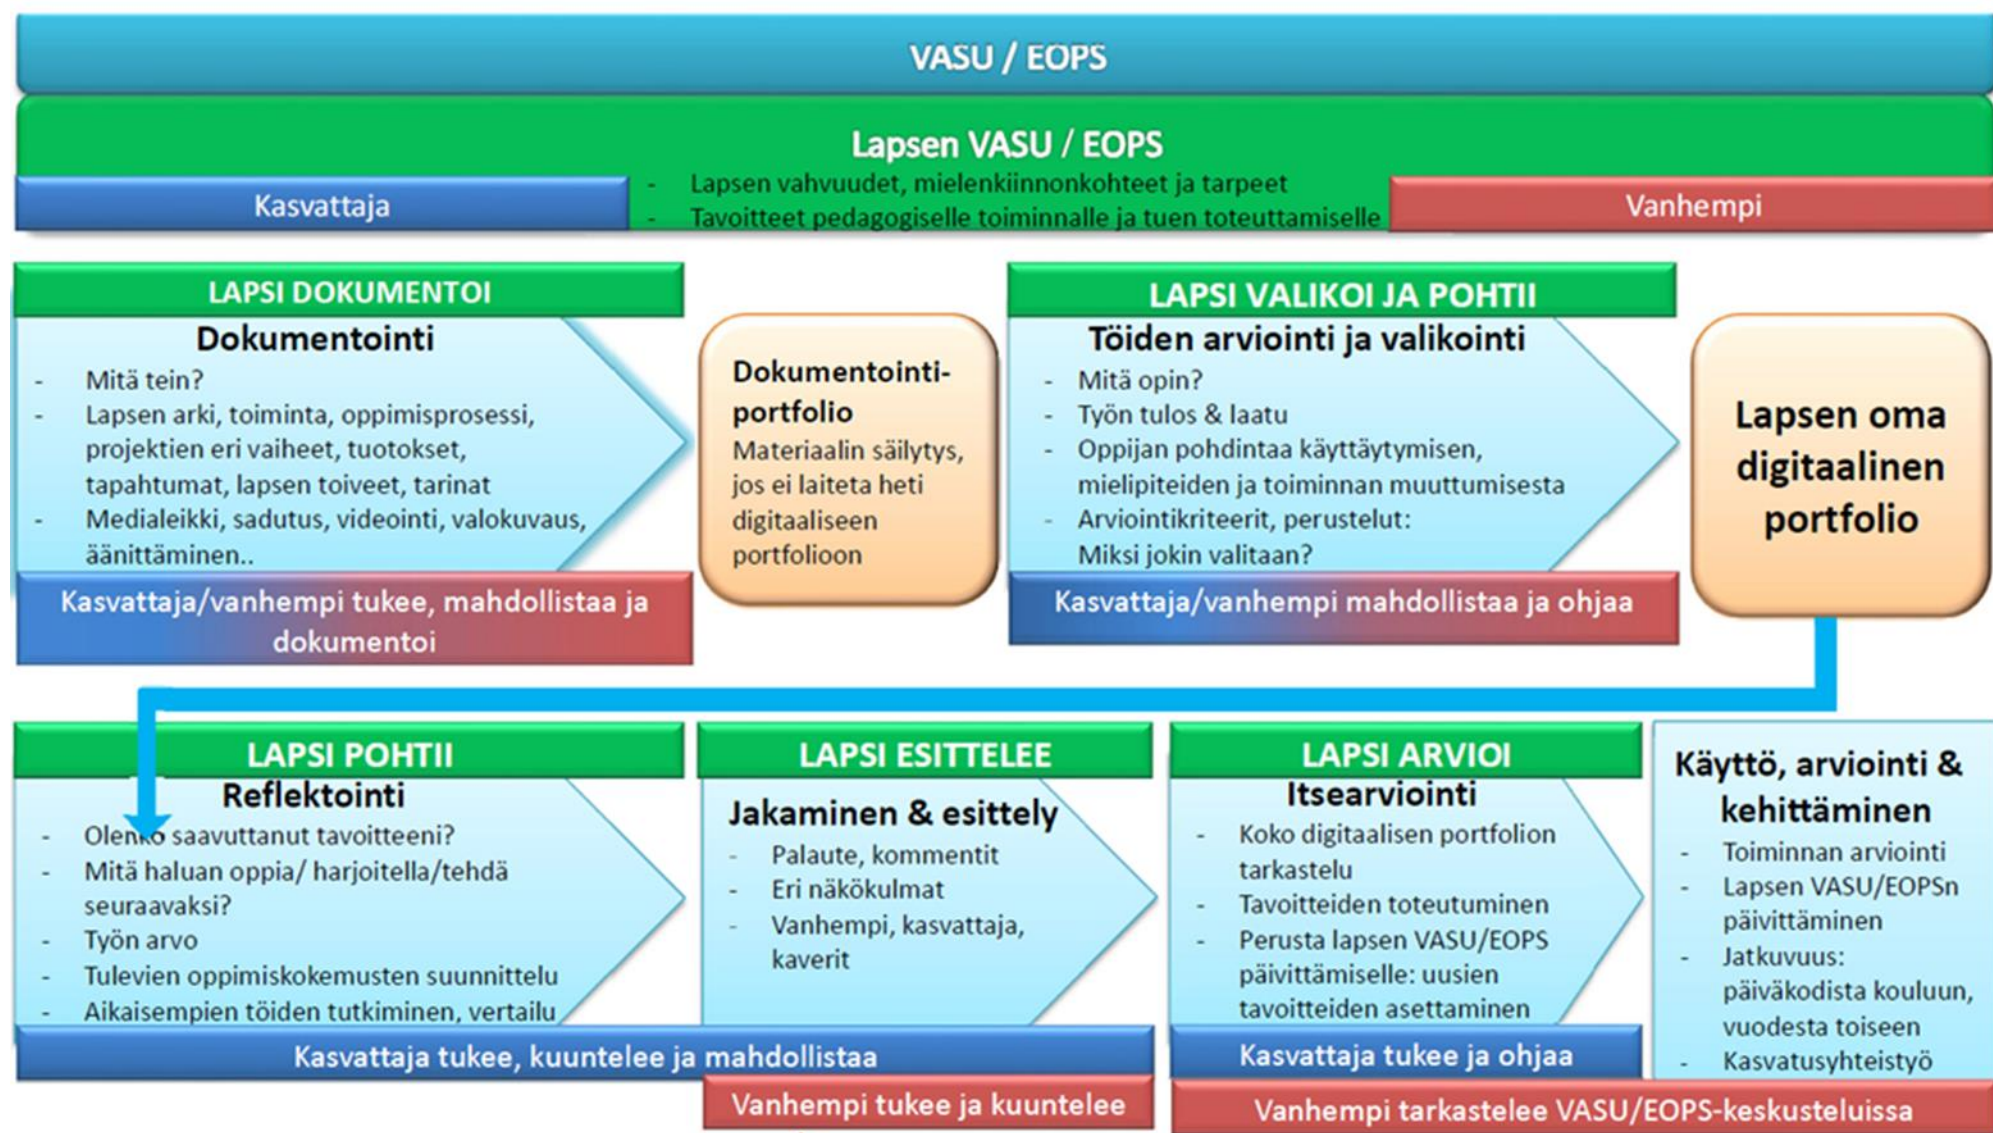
VASU / EOPS

Lapsen VASU / EOPS

Kasvattaja

- Lapsen vahvuudet, mielenkiinnonkohteet ja tarpeet
- Tavoitteet pedagogiselle toiminnalle ja tuen toteuttamiselle

Vanhempi

LAPSI DOKUMENTOI

Dokumentointi

- Mitä tein?
- Lapsen arki, toiminta, oppimisprosessi, projektien eri vaiheet, tuotokset, tapahtumat, lapsen toiveet, tarinat
- Medialeikki, sadutus, videointi, valokuvaus, äänittäminen..

Kasvattaja/vanhempi tukee, mahdollistaa ja dokumentoi

Dokumentointi-portfolio

Materiaalin säilytys, jos ei laiteta heti digitaaliseen portfolioon

LAPSI VALIKOI JA POHTII

Töiden arviointi ja valikointi

- Mitä opin?
- Työn tulos & laatu
- Oppijan pohdintaa käyttäytymisen, mielipiteiden ja toiminnan muuttumisesta
- Arviointikriteerit, perustelut: Miksi jokin valitaan?

Kasvattaja/vanhempi mahdollistaa ja ohjaa

Lapsen oma digitaalinen portfolio

LAPSI POHTII

Reflektointi

- Olenko saavuttanut tavoitteeni?
- Mitä haluan oppia/ harjoitella/tehdä seuraavaksi?
- Työn arvo
- Tulevien oppimiskokemusten suunnittelu
- Aikaisempien töiden tutkiminen, vertailu

LAPSI ESITTELEE

Jakaminen & esittely

- Palaute, kommentit
- Eri näkökulmat
- Vanhempi, kasvattaja, kaverit

Kasvattaja tukee, kuuntelee ja mahdollistaa

Vanhempi tukee ja kuuntelee

LAPSI ARVIOI

Itsearviointi

- Koko digitaalisen portfolion tarkastelu
- Tavoitteiden toteutuminen
- Perusta lapsen VASU/EOPS päivittämiselle: uusien tavoitteiden asettaminen

Kasvattaja tukee ja ohjaa

Käyttö, arviointi & kehittäminen

- Toiminnan arviointi
- Lapsen VASU/EOPSn päivittäminen
- Jatkuvuus: päiväkodista kouluun, vuodesta toiseen
- Kasvatusyhteistyö

Vanhempi tarkastelee VASU/EOPS-keskusteluissa